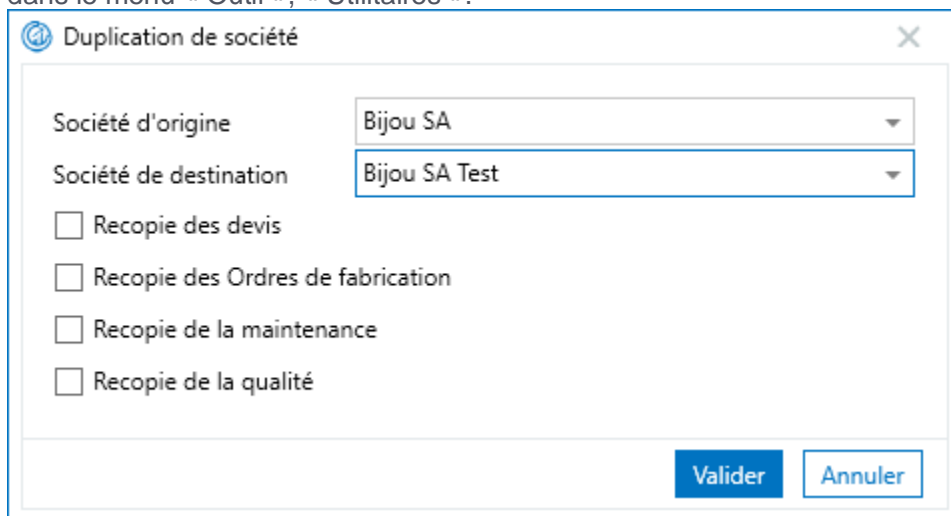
dans le menu « Outil », « Utilitaires ».

Duplication de société

Société d'origine
Bijou SA

Société de destination
Bijou SA Test

Recopie des devis

Recopie des Ordres de fabrication

Recopie de la maintenance

Recopie de la qualité

Valider
Annuler